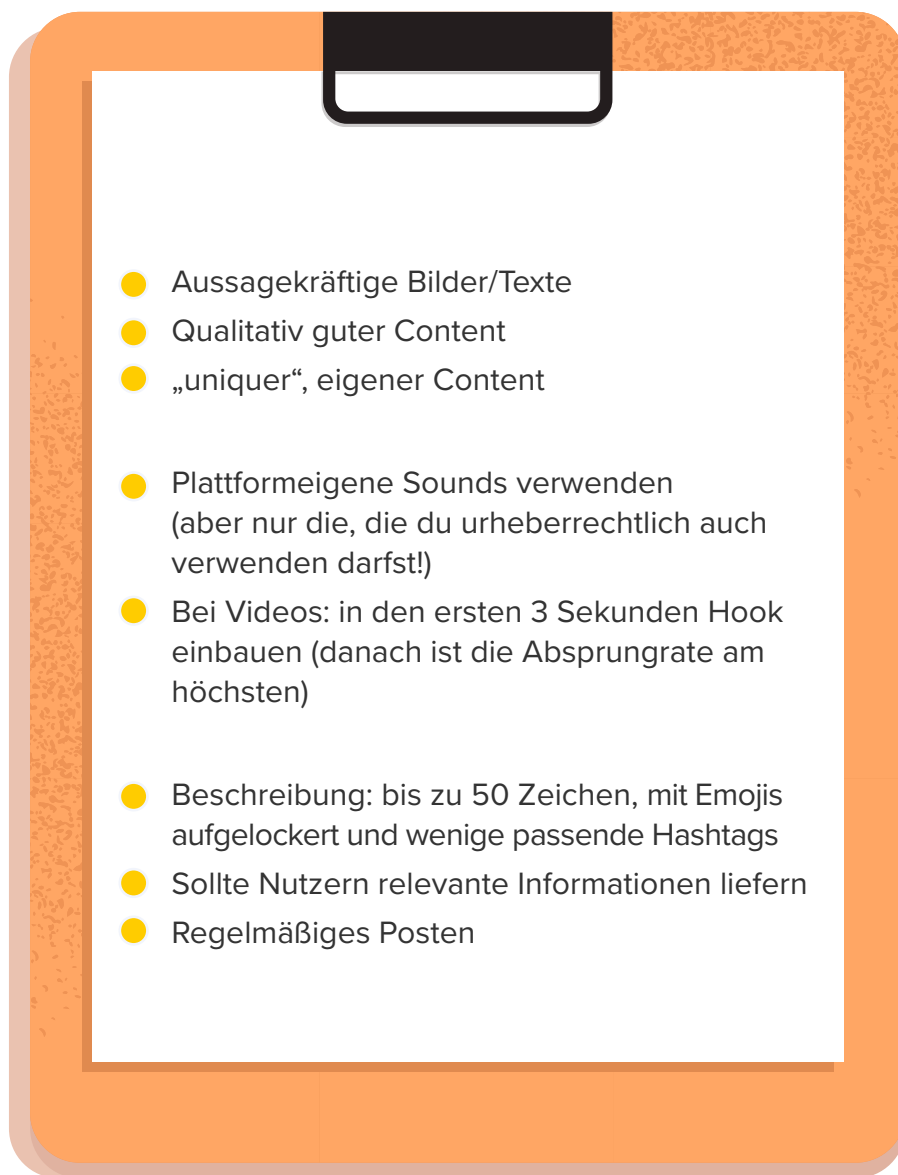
- Aussagekräftige Bilder/Texte
- Qualitativ guter Content
- „uniquer“, eigener Content

- Plattformeigene Sounds verwenden (aber nur die, die du urheberrechtlich auch verwenden darfst!)
- Bei Videos: in den ersten 3 Sekunden Hook einbauen (danach ist die Absprungrate am höchsten)

- Beschreibung: bis zu 50 Zeichen, mit Emojis aufgelockert und wenige passende Hashtags
- Sollte Nutzern relevante Informationen liefern
- Regelmäßiges Posten